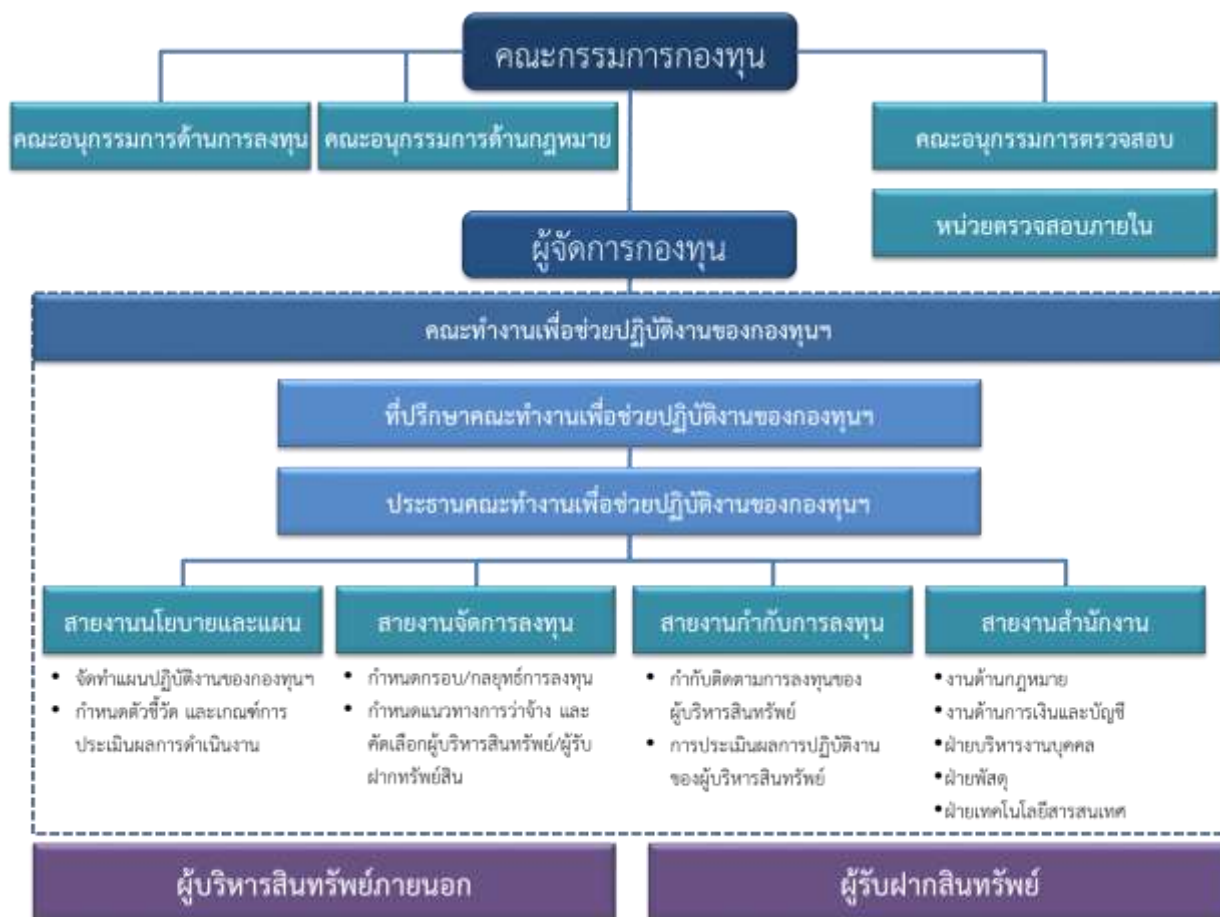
คณะกรรมการกองทุน

คณะอนุกรรมการด้านการลงทุน

คณะอนุกรรมการด้านกฎหมาย

คณะอนุกรรมการตรวจสอบ

หน่วยตรวจสอบภายใน

ผู้จัดการกองทุน

คณะทำงานเพื่อช่วยปฏิบัติงานของกองทุนฯ

ที่ปรึกษาคณะทำงานเพื่อช่วยปฏิบัติงานของกองทุนฯ

ประธานคณะทำงานเพื่อช่วยปฏิบัติงานของกองทุนฯ

สายงานนโยบายและแผน
• จัดทำแผนปฏิบัติงานของกองทุนฯ
• กำหนดตัวชี้วัด และเกณฑ์การประเมินผลการดำเนินงาน

สายงานจัดการลงทุน
• กำหนดกรอบ/กลยุทธ์การลงทุน
• กำหนดแนวทางการว่าจ้าง และคัดเลือกผู้บริหารสินทรัพย์/ผู้รับฝากทรัพย์สิน

สายงานกำกับการลงทุน
• กำกับติดตามการลงทุนของผู้บริหารสินทรัพย์
• การประเมินผลการปฏิบัติงานของผู้บริหารสินทรัพย์

สายงานสำนักงาน
• งานด้านกฎหมาย
• งานด้านการเงินและบัญชี
• ฝ่ายบริหารงานบุคคล
• ฝ่ายพัสดุ
• ฝ่ายเทคโนโลยีสารสนเทศ

ผู้บริหารสินทรัพย์ภายนอก

ผู้รับฝากสินทรัพย์